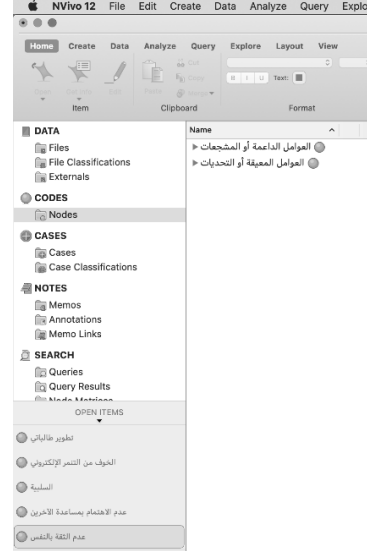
NVivo 12 File Edit Create Data Analyze Query Explo

Home Create Data Analyze Query Explore Layout View

Item Clipboard Format

DATA
Files
File Classifications
Externals

CODES
Nodes

CASES
Cases
Case Classifications

NOTES
Memos
Annotations
Memo Links

SEARCH
Queries
Query Results
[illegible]

OPEN ITEMS

تطوير طالباتي
الخوف من التنمر الإلكتروني
السلبية
عدم الاهتمام بمساعدة الآخرين
عدم الثقة بالنفس

Name

العوامل الداعمة أو المشجعات
العوامل المعيقة أو التحديات